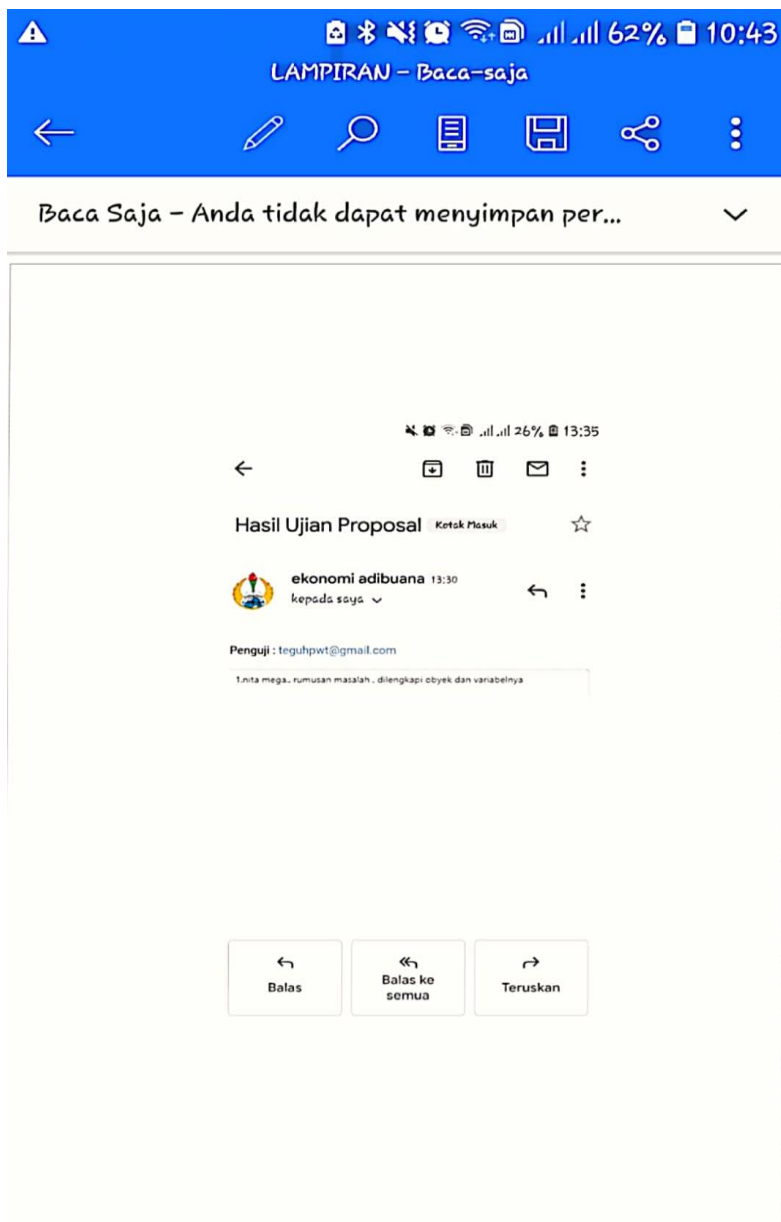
62% 10:43
LAMPIRAN – Baca-saja

Baca Saja – Anda tidak dapat menyimpan per...

26% 13:35

Hasil Ujian Proposal Kotak Masuk

ekonomi adibuana 13:30
kepada saya

Penguji : teguhpwt@gmail.com

1.nita mega.. rumusan masalah , dilengkapi obyek dan variabelnya

Balas

Balas ke semua

Teruskan